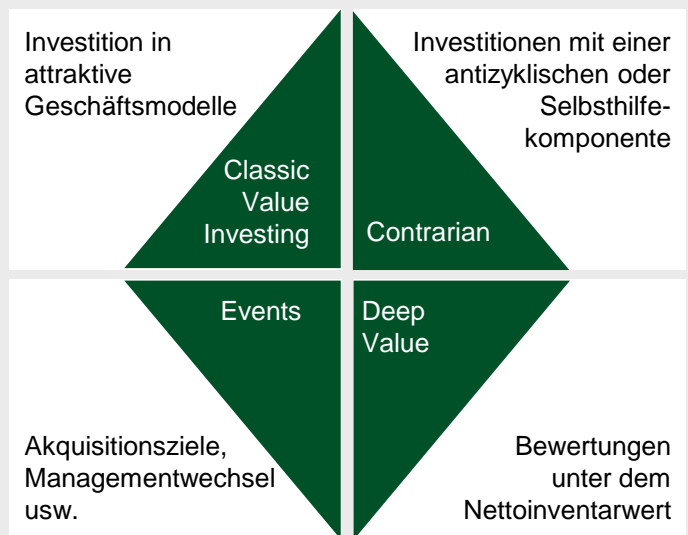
Investition in attraktive Geschäftsmodelle

Investitionen mit einer antizyklischen oder Selbsthilfekomponente

Classic Value Investing

Contrarian

Events

Deep Value

Akquisitionsziele, Managementwechsel usw.

Bewertungen unter dem Nettoinventarwert